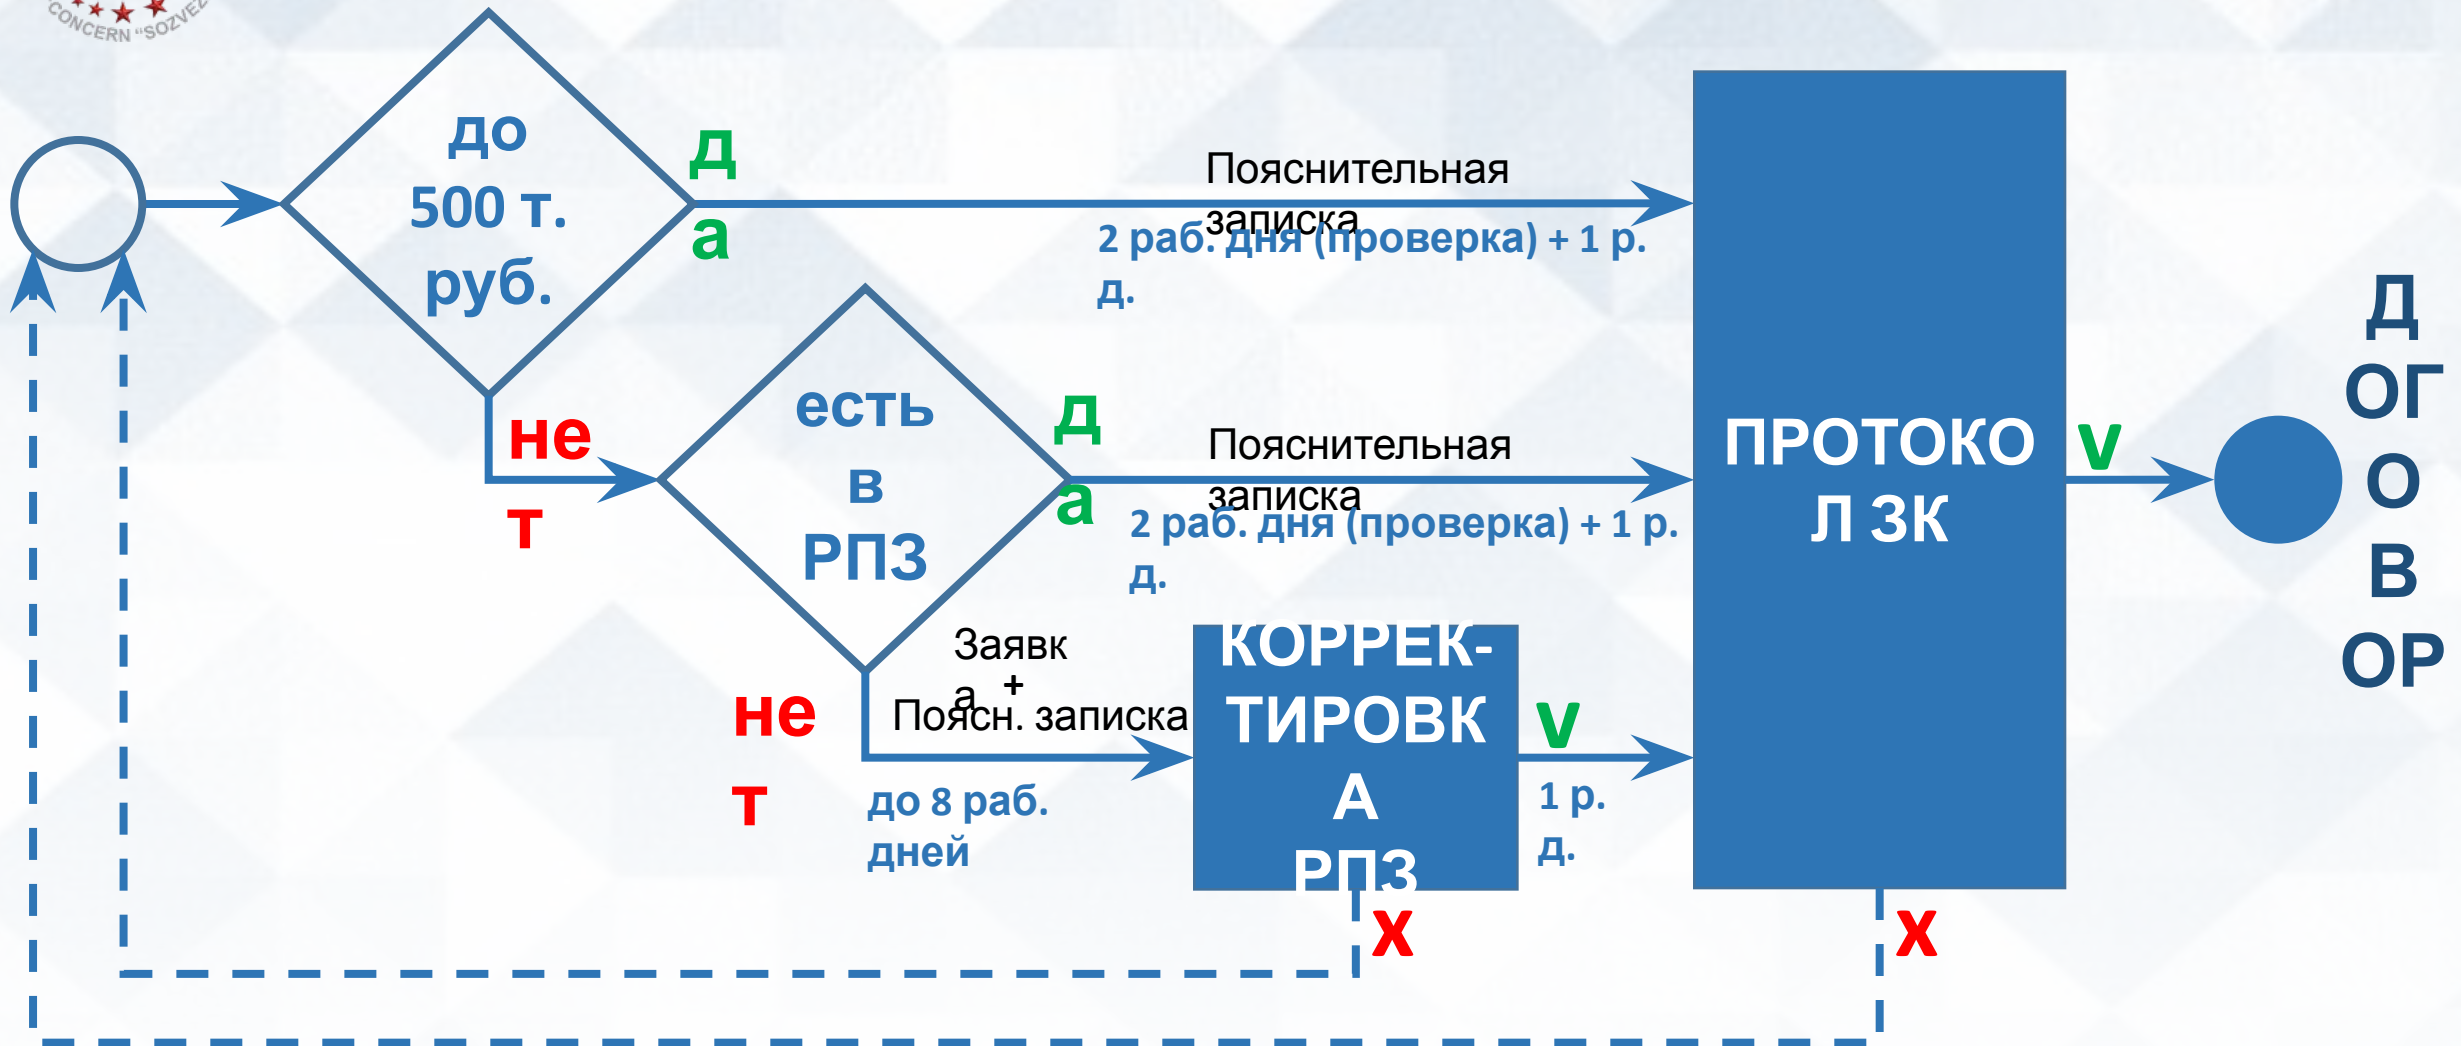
CONCERN "SOZVEZ

до 500 т. руб.

да

Пояснительная записка

2 раб. дня (проверка) + 1 р. д.

нет

есть в РПЗ

да

Пояснительная записка

2 раб. дня (проверка) + 1 р. д.

ПРОТОКОЛ ЗК

V

ДОГОВОР

нет

Заявка + Поясн. записка

до 8 раб. дней

КОРРЕК-ТИРОВКА РПЗ

V

1 р. д.

X

X